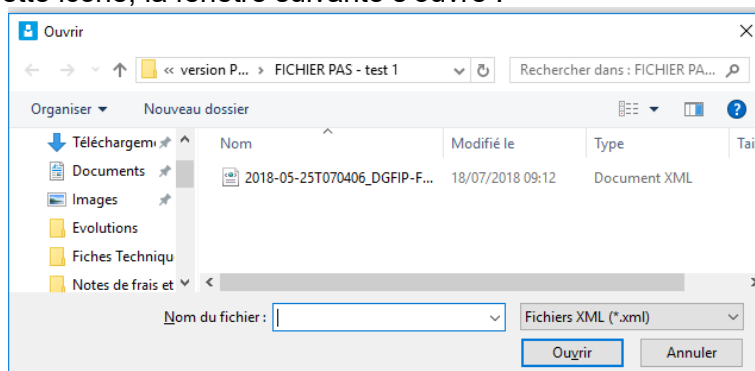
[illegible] la fenêtre suivante s'ouvre :

Ouvrir

« version P... › FICHIER PAS - test 1

Rechercher dans : FICHIER PA...

Organiser ▾ Nouveau dossier

Téléchargem
Documents
Images
Evolutions
Fiches Techniqu
Notes de frais et

| Nom | Modifié le | Type | Tai |
|---|---|---|---|
| 2018-05-25T070406_DGFIP-F... | 18/07/2018 09:12 | Document XML | |

Nom du fichier :

Fichiers XML (*.xml)

Ouvrir

Annuler